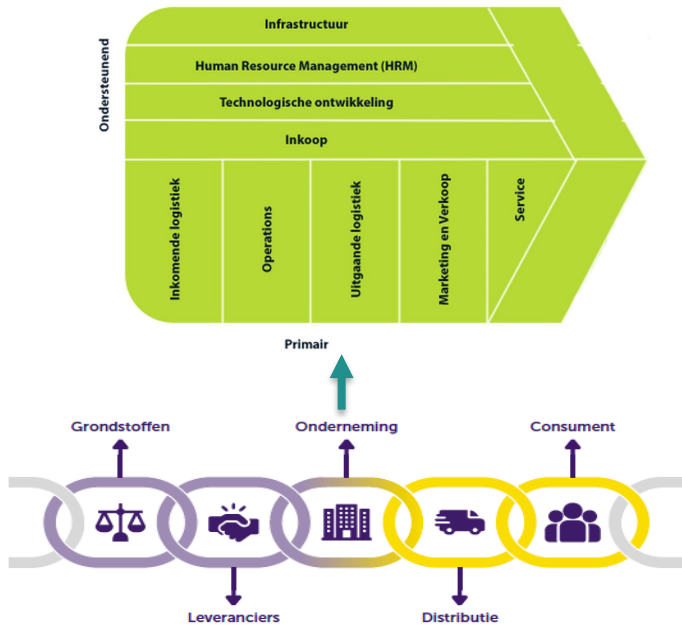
Ondersteunend

Infrastructuur

Human Resource Management (HRM)

Technologische ontwikkeling

Inkoop

Inkomende logistiek

Operations

Uitgaande logistiek

Marketing en Verkoop

Service

Primair

Grondstoffen

Onderneming

Consument

Leveranciers

Distributie